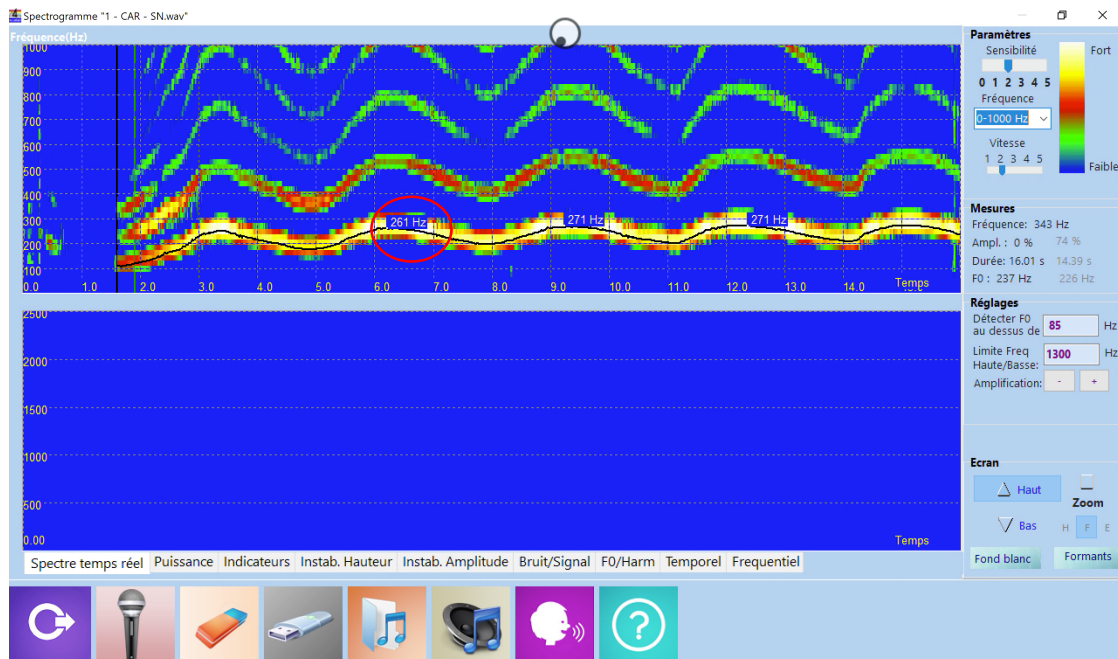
Spectrogramme "1 - CAR - SN.wav"

Fréquence(Hz)
1000
900
800
700
600
500
400
300
200
100
261 Hz
271 Hz
271 Hz
0.0 1.0 2.0 3.0 4.0 5.0 6.0 7.0 8.0 9.0 10.0 11.0 12.0 13.0 14.0
Temps

2500
2000
1500
1000
500
0.00
Temps

Spectre temps réel | Puissance | Indicateurs | Instab. Hauteur | Instab. Amplitude | Bruit/Signal | F0/Harm | Temporel | Frequentiel

Paramètres
Sensibilité
0 1 2 3 4 5
Fréquence
0-1000 Hz
Vitesse
1 2 3 4 5
Fort
Faible

Mesures
Fréquence: 343 Hz
Ampl.: 0 % 74 %
Durée: 16.01 s 14.39 s
F0: 237 Hz 226 Hz

Réglages
Détecter F0 au dessus de 85 Hz
Limite Freq Haute/Basse: 1300 Hz
Amplification: - +

Ecran
Haut
Bas
Zoom
H F E
Fond blanc
Formants